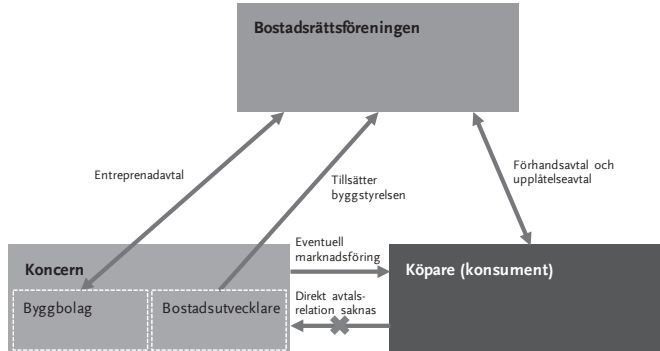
Bostadsrättsföreningen

Entreprenadavtal

Tillsätter byggstyrelsen

Förhandsavtal och upplåtelseavtal

Koncern

Byggbolag

Bostadsutvecklare

Eventuell marknadsföring

Direkt avtalsrelation saknas

Köpare (konsument)